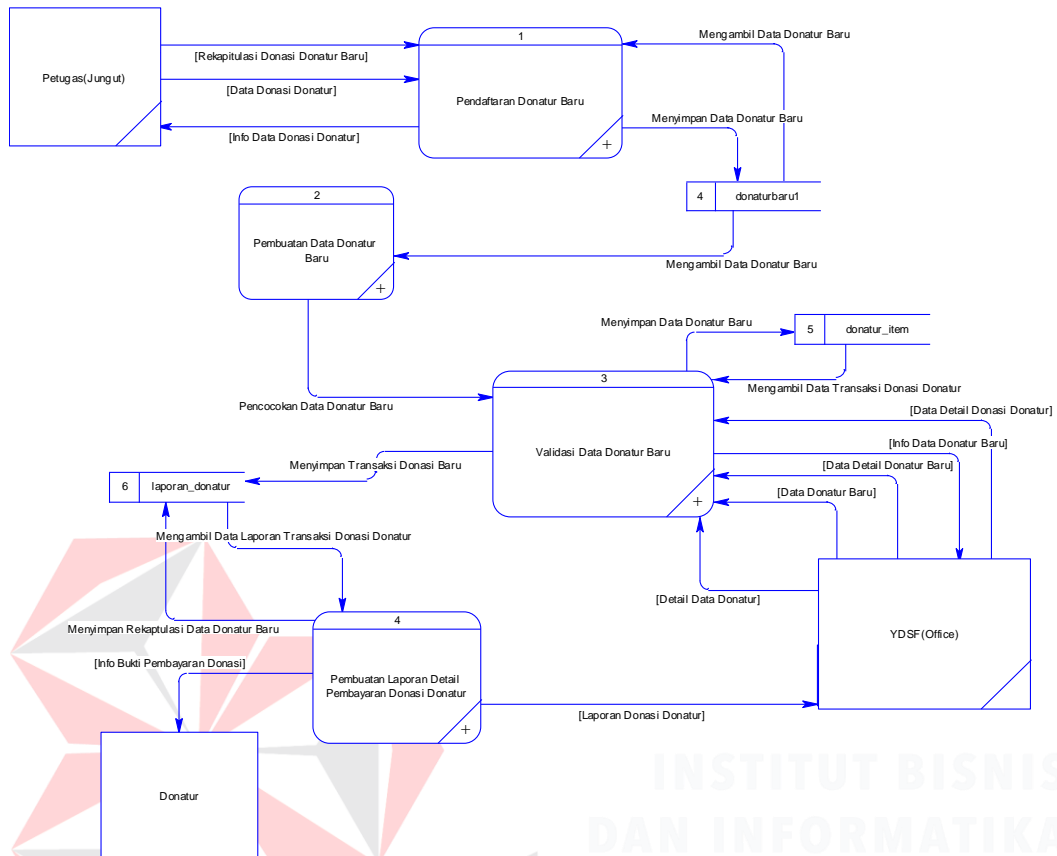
Petugas(Jungut)

[Rekapitulasi Donasi Donatur Baru]

[Data Donasi Donatur]

[Info Data Donasi Donatur]

1

Pendaftaran Donatur Baru

Mengambil Data Donatur Baru

Menyimpan Data Donatur Baru

4 donaturbaru1

2

Pembuatan Data Donatur Baru

Mengambil Data Donatur Baru

Menyimpan Data Donatur Baru

5 donatur_item

Mengambil Data Transaksi Donasi Donatur

3

Validasi Data Donatur Baru

Pencocokan Data Donatur Baru

[Data Detail Donasi Donatur]

[Info Data Donatur Baru]

[Data Detail Donatur Baru]

[Data Donatur Baru]

Menyimpan Transaksi Donasi Baru

6 laporan_donatur

Mengambil Data Laporan Transaksi Donasi Donatur

[Detail Data Donatur]

YDSF(Office)

Menyimpan Rekaptulasi Data Donatur Baru

4

Pembuatan Laporan Detail Pembayaran Donasi Donatur

[Info Bukti Pembayaran Donasi]

[Laporan Donasi Donatur]

Donatur

INSTITUT BISNIS
DAN INFORMATIKA